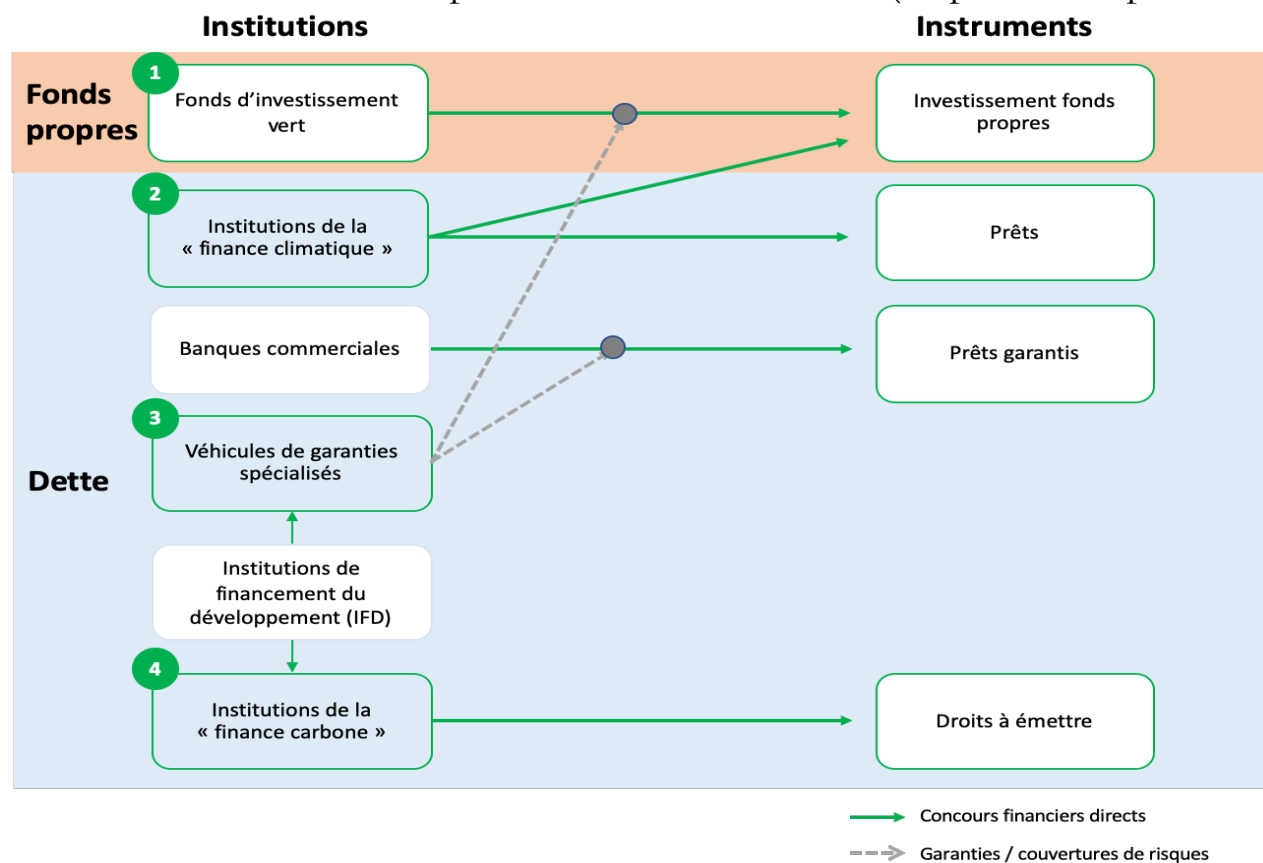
Institutions

Instruments

Fonds propres

1

Fonds d'investissement vert

Investissement fonds propres

2

Institutions de la « finance climatique »

Prêts

Banques commerciales

Prêts garantis

3

Véhicules de garanties spécialisés

Dette

Institutions de financement du développement (IFD)

4

Institutions de la « finance carbone »

Droits à émettre

Concours financiers directs

Garanties / couvertures de risques